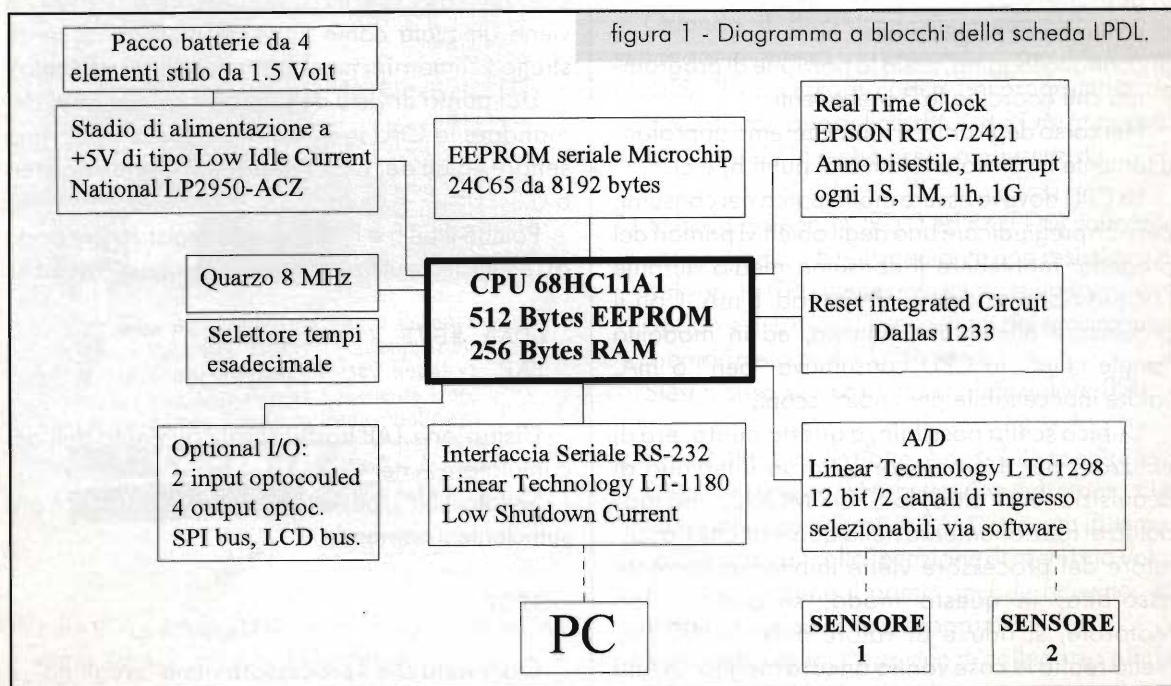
figura 1 - Diagramma a blocchi della scheda LPDL.

Pacco batterie da 4 elementi stilo da 1.5 Volt

Stadio di alimentazione a +5V di tipo Low Idle Current National LP2950-ACZ

EEPROM seriale Microchip 24C65 da 8192 bytes

Real Time Clock EPSON RTC-72421 Anno bisestile, Interrupt ogni 1S, 1M, 1h, 1G

Quarzo 8 MHz

CPU 68HC11A1
512 Bytes EEPROM
256 Bytes RAM

Reset integrated Circuit Dallas 1233

Selettore tempi esadecimale

Optional I/O:
2 input optocouled
4 output optoc.
SPI bus, LCD bus.

Interfaccia Seriale RS-232 Linear Technology LT-1180 Low Shutdown Current

A/D
Linear Technology LTC1298
12 bit /2 canali di ingresso selezionabili via software

PC

SENSORE 1

SENSORE 2